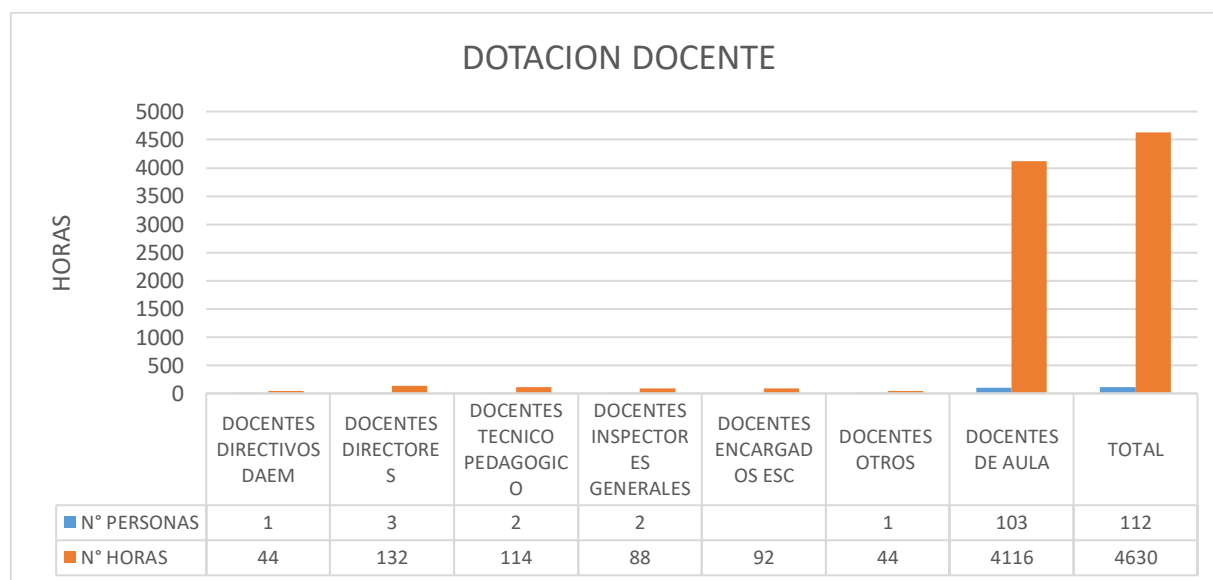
DOTACION DOCENTE

HORAS

5000
4500
4000
3500
3000
2500
2000
1500
1000
500
0

| | DOCENTES DIRECTIVOS DAEM | DOCENTES DIRECTORES | DOCENTES TECNICO PEDAGOGICO | DOCENTES INSPECTORES GENERALES | DOCENTES ENCARGADOS ESC | DOCENTES OTROS | DOCENTES DE AULA | TOTAL |
|---|---|---|---|---|---|---|---|---|
| N° PERSONAS | 1 | 3 | 2 | 2 | | 1 | 103 | 112 |
| N° HORAS | 44 | 132 | 114 | 88 | 92 | 44 | 4116 | 4630 |